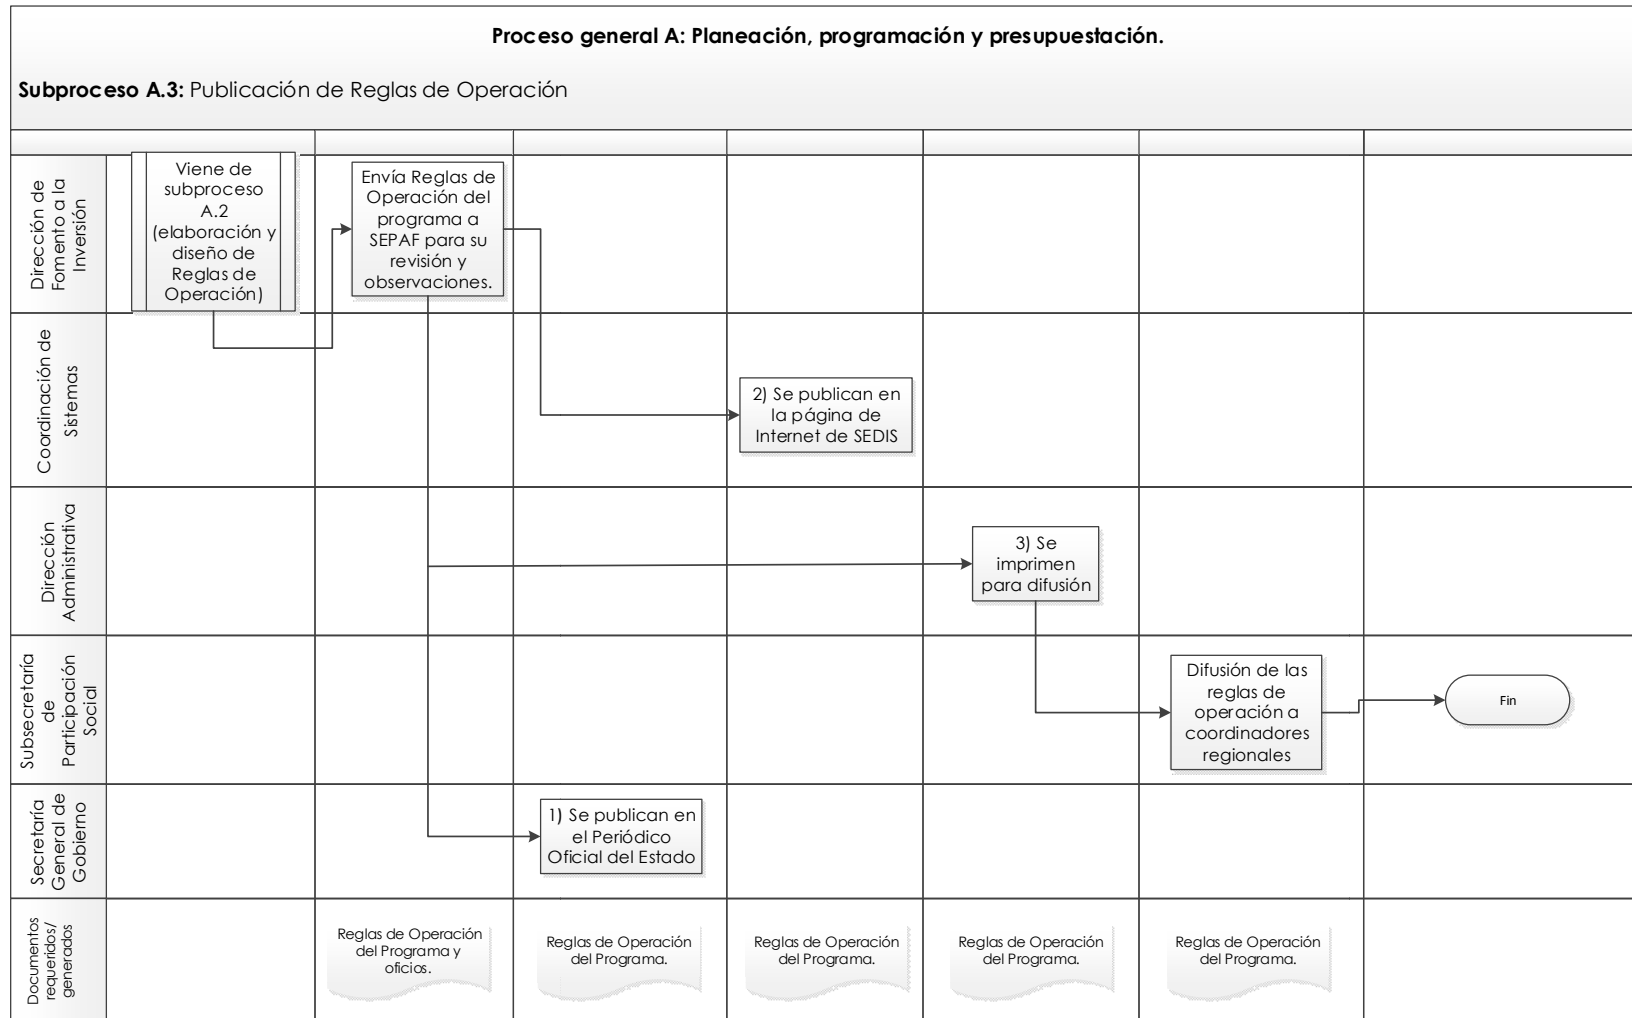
**Proceso general A: Planeación, programación y presupuestación.**

**Subproceso A.3:** Publicación de Reglas de Operación

Dirección de Fomento a la Inversión

Viene de subproceso A.2 (elaboración y diseño de Reglas de Operación)

Envía Reglas de Operación del programa a SEPAF para su revisión y observaciones.

Coordinación de Sistemas

2) Se publican en la página de Internet de SEDIS

Dirección Administrativa

3) Se imprimen para difusión

Subsecretaría de Participación Social

Difusión de las reglas de operación a coordinadores regionales

Fin

Secretaría General de Gobierno

1) Se publican en el Periódico Oficial del Estado

Documentos requeridos/ generados

Reglas de Operación del Programa y oficios.

Reglas de Operación del Programa.

Reglas de Operación del Programa.

Reglas de Operación del Programa.

Reglas de Operación del Programa.